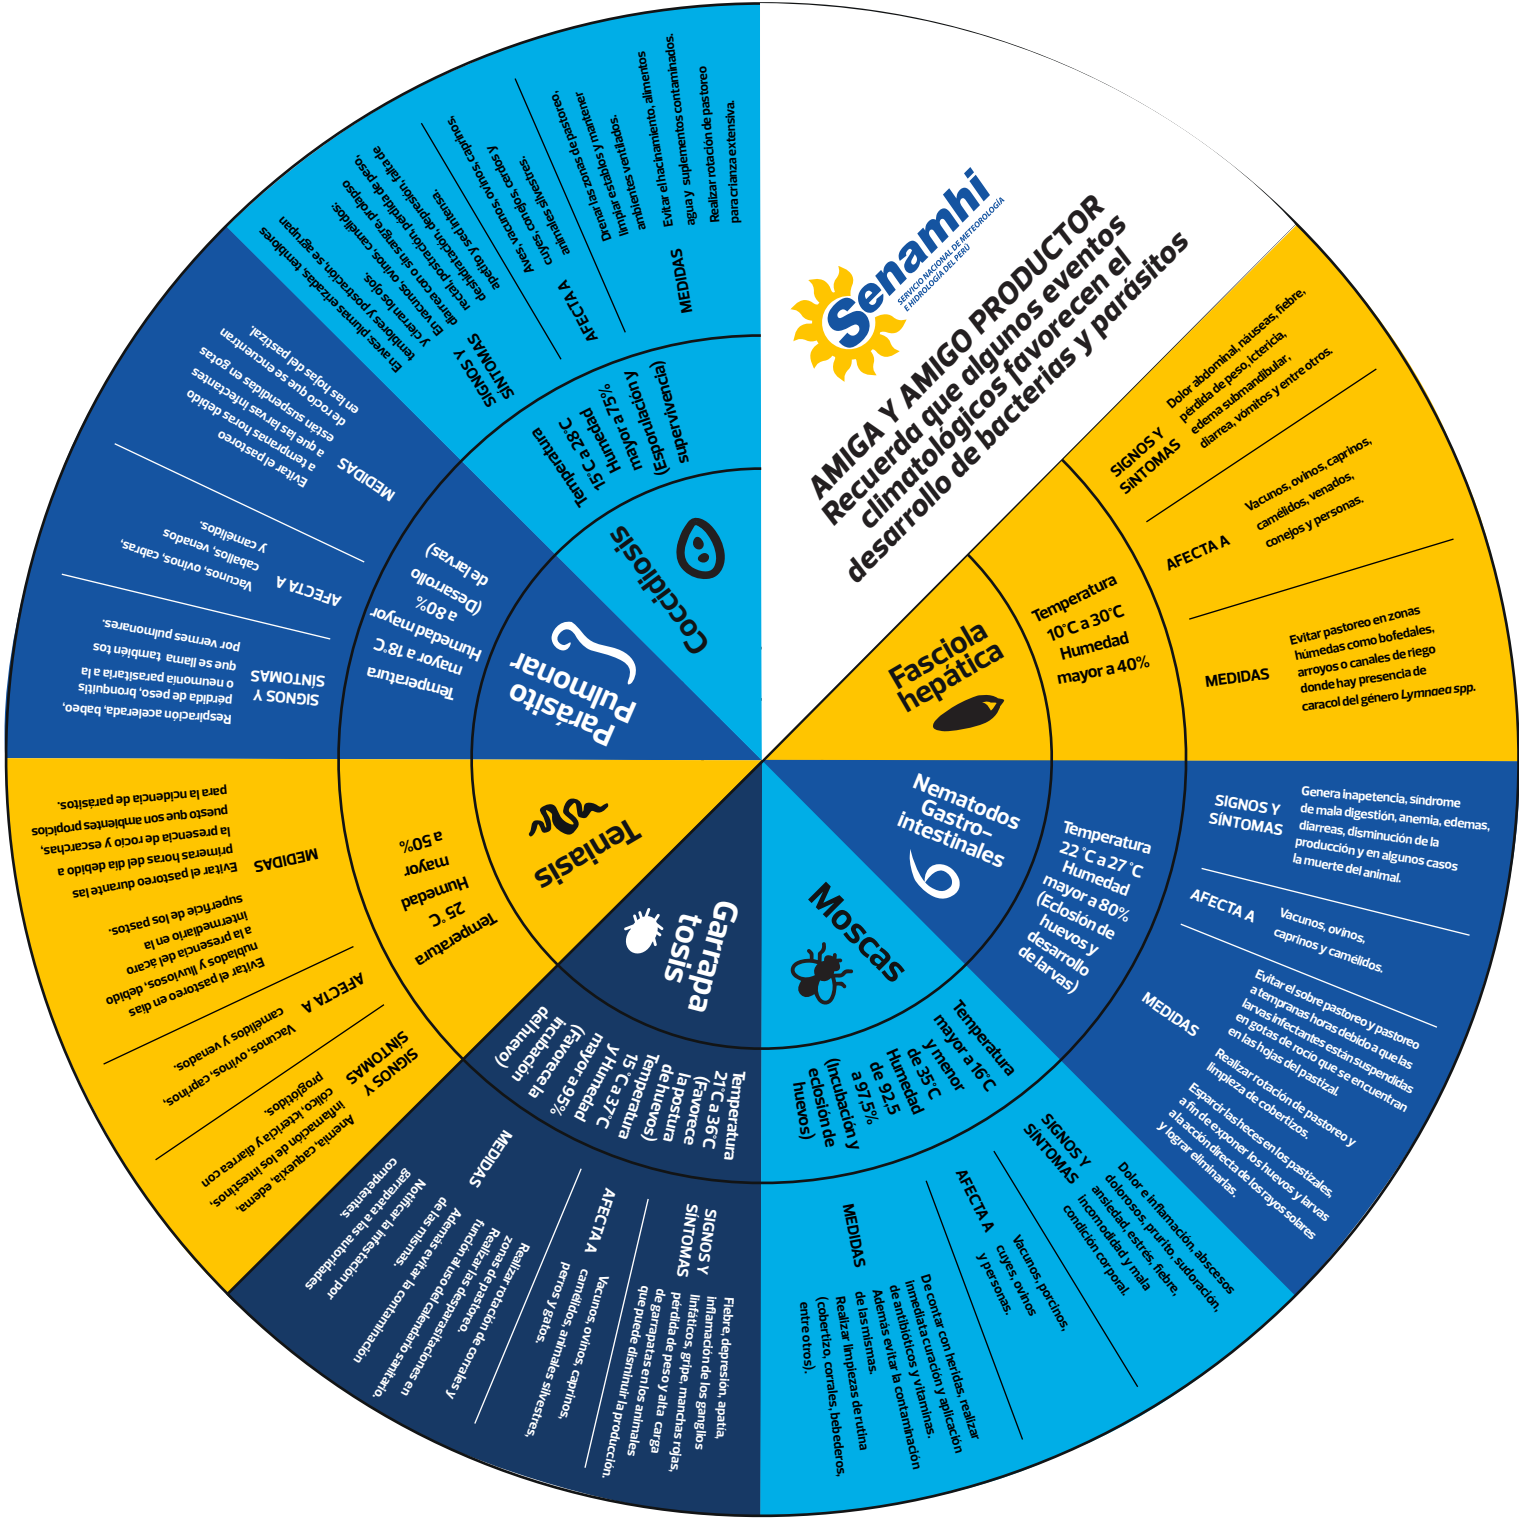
Senamhi
SERVICIO NACIONAL DE METEOROLOGÍA E HIDROLOGÍA DEL PERÚ

AMIGA Y AMIGO PRODUCTOR
Recuerda que algunos eventos climatológicos favorecen el desarrollo de bacterias y parásitos

Fasciola hepática
Temperatura 10°C a 30°C Humedad mayor a 40%
SIGNOS Y SÍNTOMAS
Dolor abdominal, náuseas, fiebre, pérdida de peso, ictericia, edema submandibular, diarrea, vómitos y entre otros.
AFECTA A
Vacunos, ovinos, caprinos, camélidos, venados, conejos y personas.
MEDIDAS
Evitar pastoreo en zonas húmedas como bofedales, arroyos o canales de riego donde hay presencia de caracol del género Lymnaea spp.

Nematodos Gastro-intestinales
Temperatura 22°C a 27°C Humedad mayor a 80% (Eclosión de huevos y desarrollo de larvas)
SIGNOS Y SÍNTOMAS
Genera inapetencia, síndrome de mala digestión, anemia, edemas, diarreas, disminución de la producción y en algunos casos la muerte del animal.
AFECTA A
Vacunos, ovinos, caprinos y camélidos.
MEDIDAS
Evitar el sobre pastoreo y pastoreo a tempranas horas debido a que las larvas infectantes están suspendidas en gotas de rocío que se encuentran en las hojas del pastizal.
Realizar rotación de pastoreo y limpieza de cobertizos.
Esparcir las heces en los pastizales, a fin de exponer los huevos y larvas a la acción directa de los rayos solares y lograr eliminarlas.

Moscas
Temperatura mayor a 16°C y menor de 35°C Humedad de 92.5 a 97.5% (Incubación y eclosión de huevos)
SIGNOS Y SÍNTOMAS
Dolor e inflamación, abscesos dolorosos, prurito, sudoración, ansiedad, estrés, fiebre, incomodidad y mala condición corporal.
AFECTA A
Vacunos, porcinos, cuyes, ovinos y personas.
MEDIDAS
De contar con heridas, realizar inmediata curación y aplicación de antibióticos y vitaminas.
Además evitar la contaminación de las mismas.
Realizar limpiezas de rutina (cobertizo, corrales, bebederos, entre otros).

Garrapatosis
Temperatura 21°C a 36°C (favorece la postura de huevos) Temperatura 15°C a 37°C y Humedad mayor a 95% (favorece la incubación del huevo)
SIGNOS Y SÍNTOMAS
Fiebre, depresión, apatía, inflamación de los ganglios linfáticos, gripe, manchas rojas, pérdida de peso y alta carga de garrapatas en los animales que puede disminuir la producción.
AFECTA A
Vacunos, ovinos, caprinos, camélidos, animales silvestres, perros y gatos.
MEDIDAS
Realizar rotación de corrales y zonas de pastoreo.
Realizar las desparasitaciones en función al uso del calendario sanitario.
Además evitar la contaminación de las mismas.
Notificar la infestación por garrapata a las autoridades competentes.

Teniasis
Temperatura 25°C Humedad mayor a 50%
SIGNOS Y SÍNTOMAS
Anemia, caquexia, edema, inflamación de los intestinos, cólico, ictericia y diarrea con proglótidos.
AFECTA A
Vacunos, ovinos, caprinos, camélidos y venados.
MEDIDAS
Evitar el pastoreo en días nublados y lluviosos, debido a la presencia del ácaro intermediario en la superficie de los pastos.
Evitar el pastoreo durante las primeras horas del día debido a la presencia de rocío y escarchas, puesto que son ambientes propicios para la incidencia de parásitos.

Parásito Pulmonar
Temperatura mayor a 18°C Humedad mayor a 80% (Desarrollo de larvas)
SIGNOS Y SÍNTOMAS
Respiración acelerada, babeo, pérdida de peso, bronquitis o neumonía parasitaria a la que se llama también tos por vermes pulmonares.
AFECTA A
Vacunos, ovinos, cabras, caballos, venados y camélidos.
MEDIDAS
Evitar el pastoreo a tempranas horas debido a que las larvas infectantes están suspendidas en gotas de rocío que se encuentran en las hojas del pastizal.

Coccidiosis
Temperatura 15°C a 28°C Humedad mayor a 75% (Esporulación y supervivencia)
SIGNOS Y SÍNTOMAS
En aves: plumas erizadas, temblores y postración, se agrupan.
En vacunos, ovinos, camélidos: diarrea con sangre, prolapso rectal, postración, pérdida de peso, deshidratación, depresión, falta de apetito y sed intensa.
y cierran los ojos.
AFECTA A
Aves, vacunos, ovinos, caprinos, cuyes, conejos, cerdos y animales silvestres.
MEDIDAS
Drenar las zonas de pastoreo, limpiar establos y mantener ambientes ventilados.
Evitar el hacinamiento, alimentos, agua y suplementos contaminados.
Realizar rotación de pastoreo para crianza extensiva.